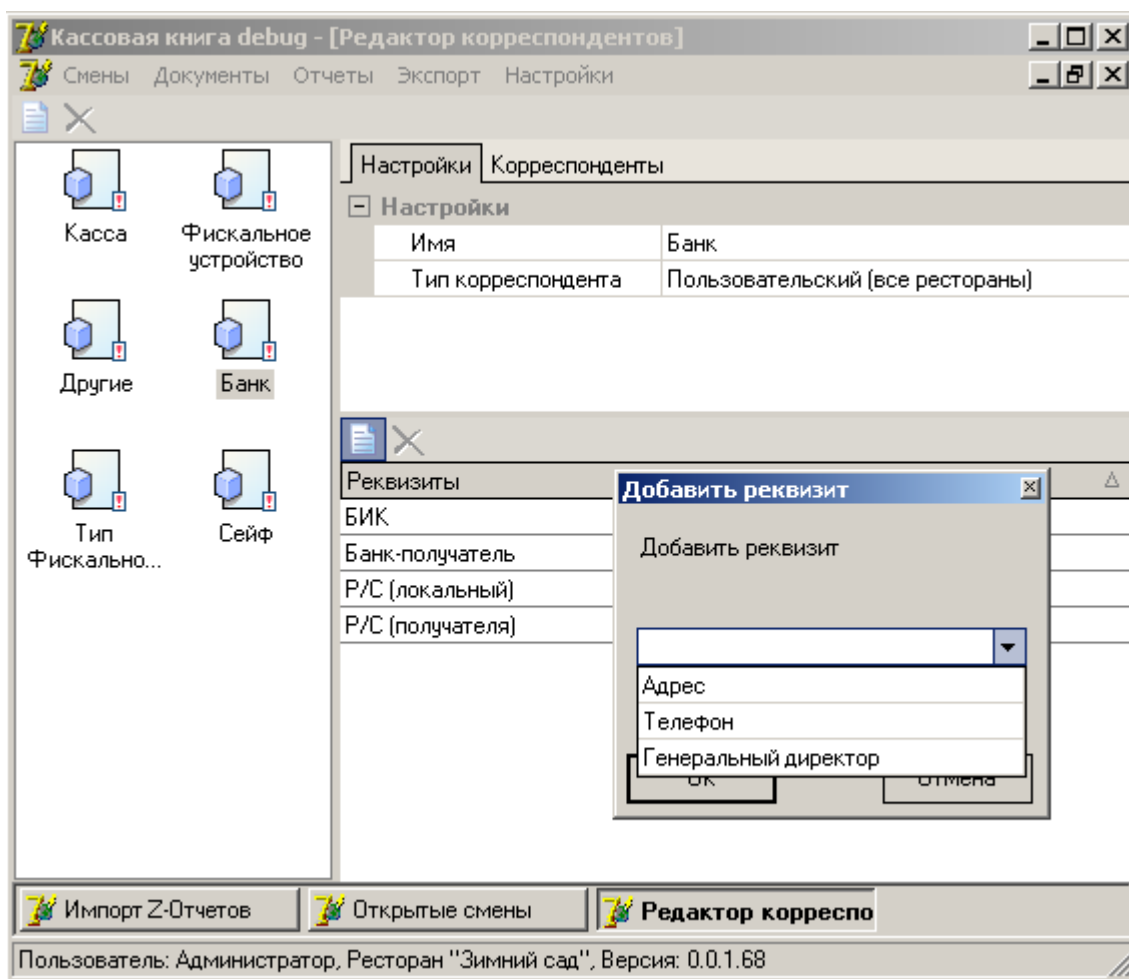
Кассовая книга debug - [Редактор корреспондентов]

Смены Документы Отчеты Экспорт Настройки

Касса
Фискальное устройство
Другие
Банк
Тип Фискально...
Сейф

Настройки | Корреспонденты

Настройки

| Имя | Банк |
|---|---|
| Тип корреспондента | Пользовательский (все рестораны) |

| Реквизиты |
|---|
| БИК |
| Банк-получатель |
| Р/С (локальный) |
| Р/С (получателя) |

Добавить реквизит

Добавить реквизит

Адрес
Телефон
Генеральный директор

ОК
Отмена

Импорт Z-Отчетов
Открытые смены
Редактор корреспо

Пользователь: Администратор, Ресторан "Зимний сад", Версия: 0.0.1.68